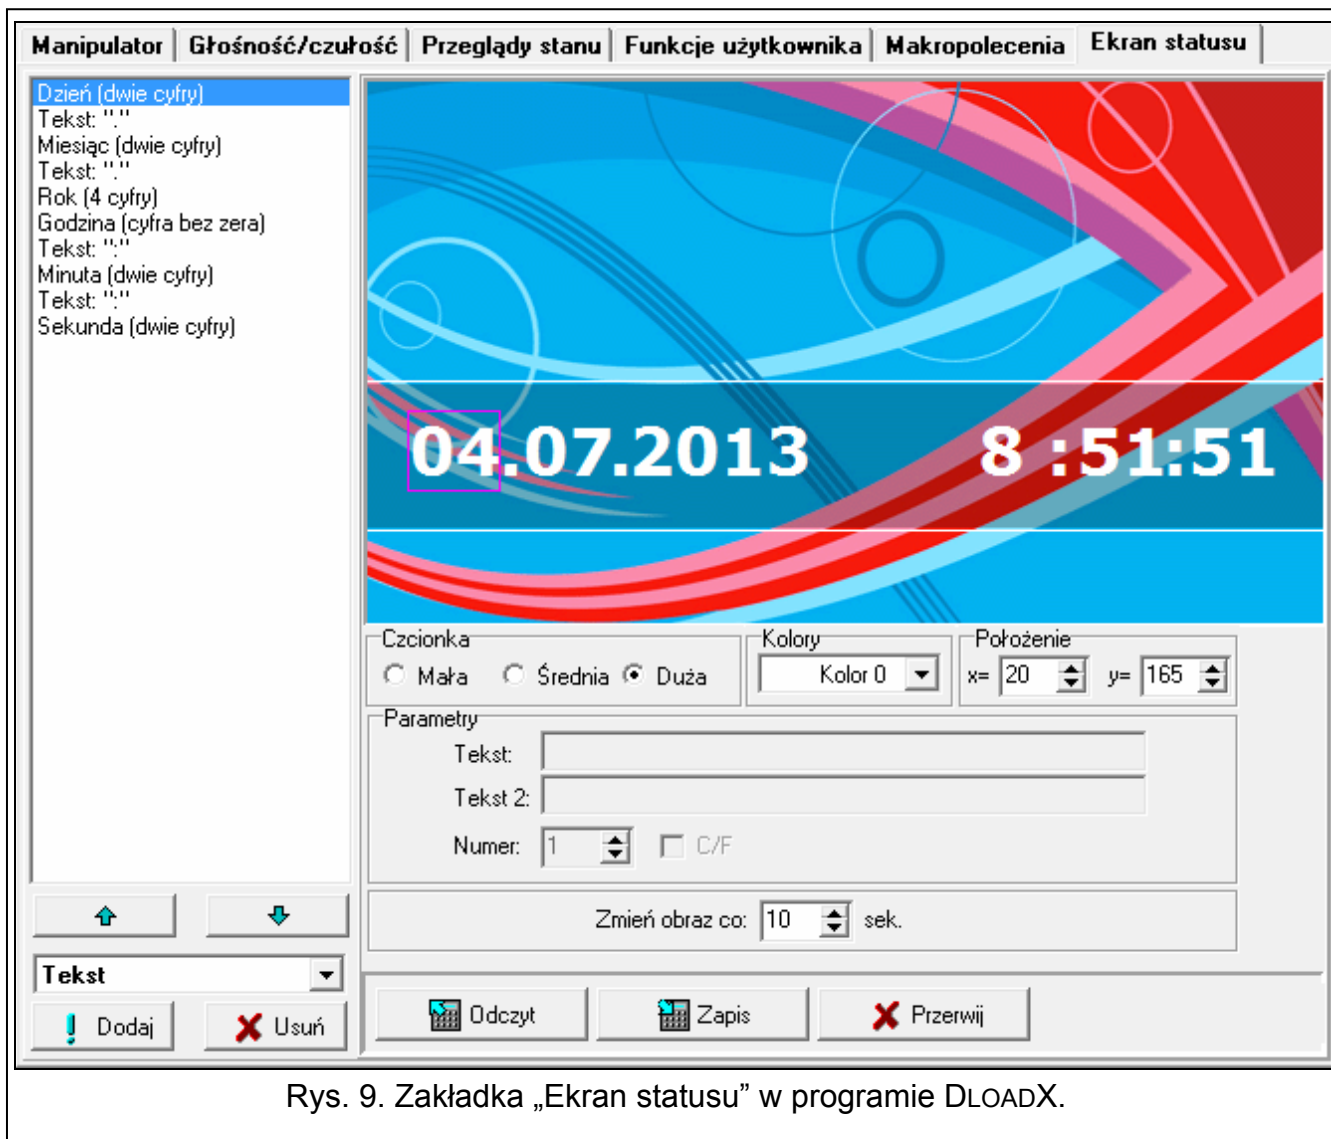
Manipulator | Głośność/czułość | Przeglądy stanu | Funkcje użytkownika | Makropolecenia | Ekran statusu

Dzień (dwie cyfry)
Tekst: "."
Miesiąc (dwie cyfry)
Tekst: "."
Rok (4 cyfry)
Godzina (cyfra bez zera)
Tekst: ":"
Minuta (dwie cyfry)
Tekst: ":"
Sekunda (dwie cyfry)

04.07.2013 8 :51:51

Czcionka
Mała Średnia Duża

Kolory
Kolor 0

Położenie
x= 20 y= 165

Parametry
Tekst:
Tekst 2:
Numer: 1 C/F

Zmień obraz co: 10 sek.

Tekst
Dodaj Usuń

Odczyt Zapis Przerwij

Rys. 9. Zakładka „Ekran statusu" w programie DLOADX.